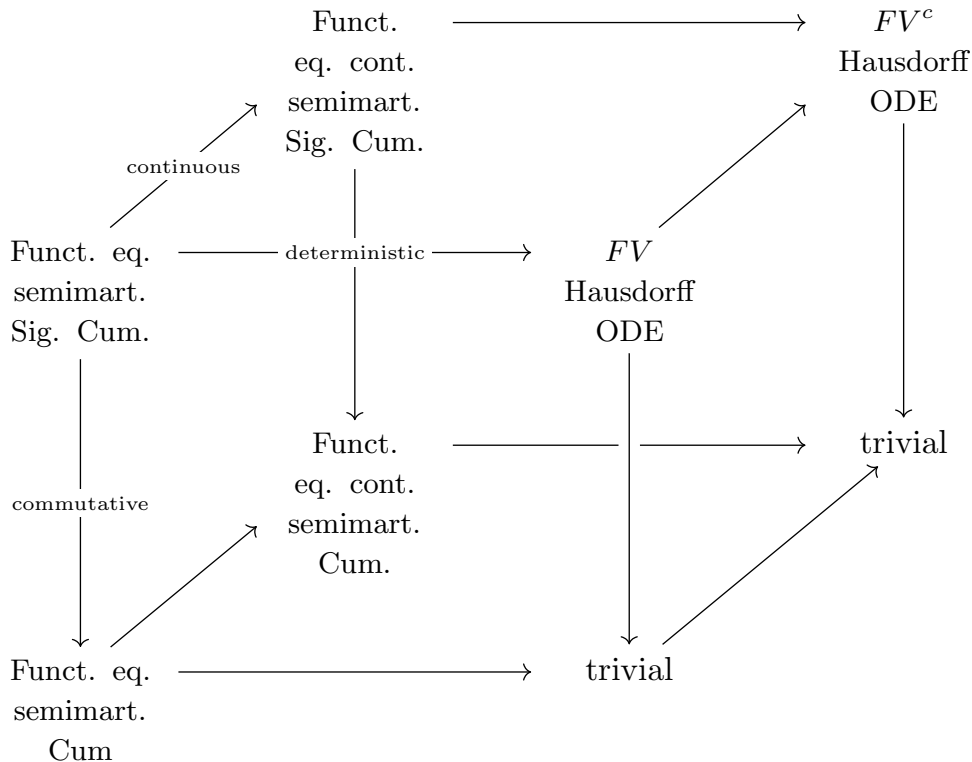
Funct. eq. cont. semimart. Sig. Cum.

$FV^c$ Hausdorff ODE

continuous

Funct. eq. semimart. Sig. Cum.

deterministic

$FV$ Hausdorff ODE

Funct. eq. cont. semimart. Cum.

trivial

commutative

Funct. eq. semimart. Cum

trivial